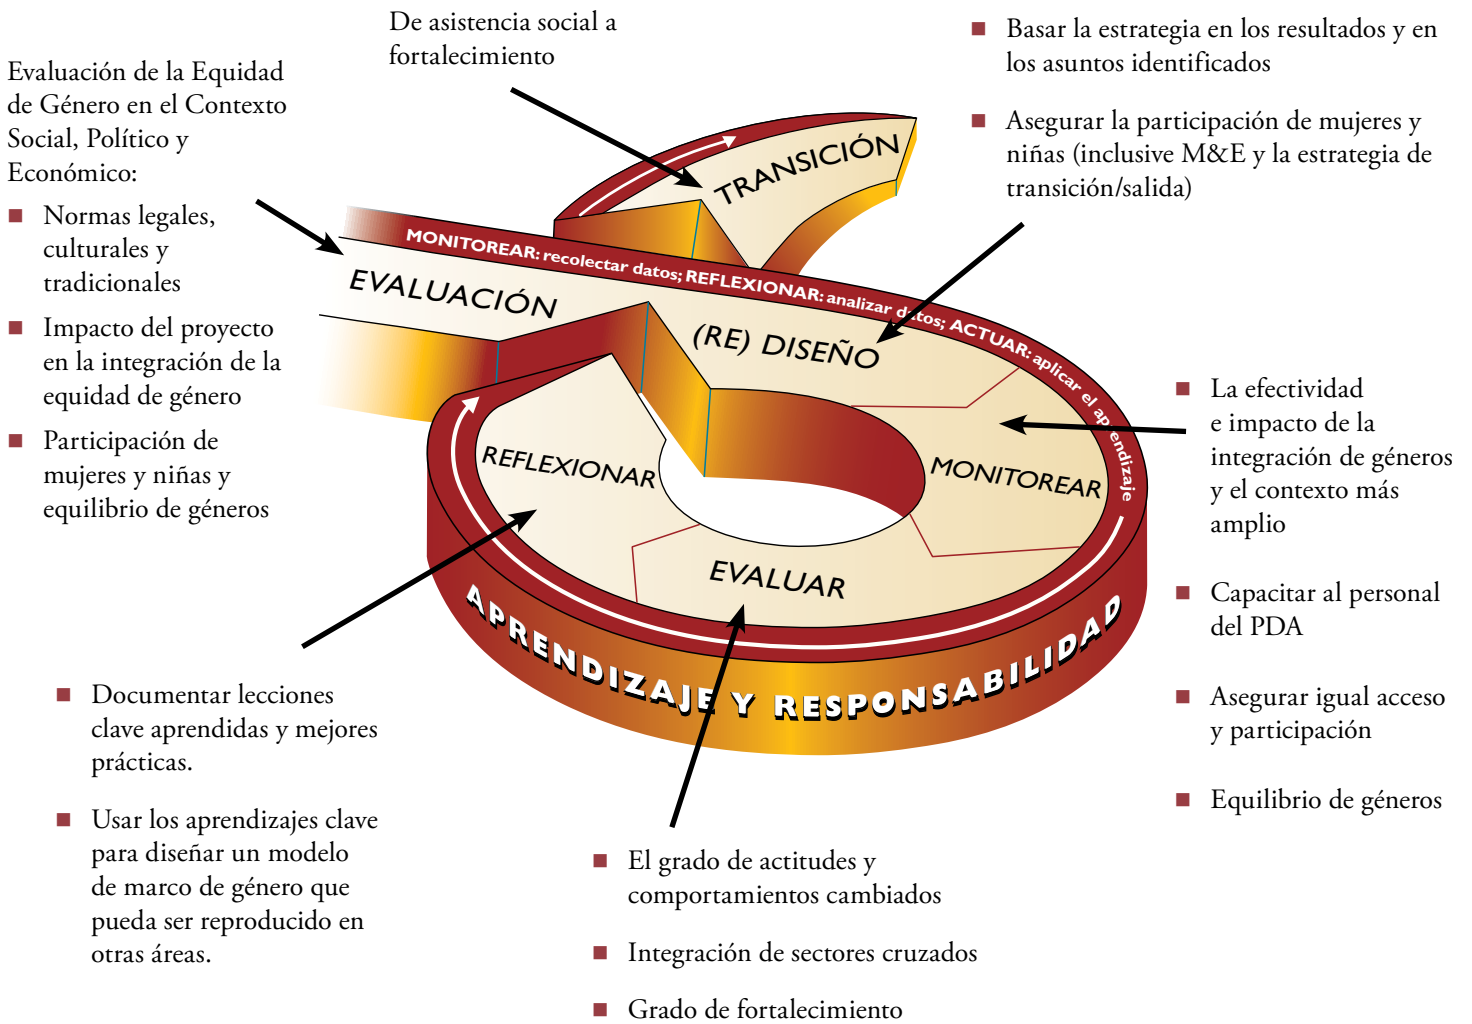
De asistencia social a fortalecimiento

Basar la estrategia en los resultados y en los asuntos identificados

Asegurar la participación de mujeres y niñas (inclusive M&E y la estrategia de transición/salida)

Evaluación de la Equidad de Género en el Contexto Social, Político y Económico:

Normas legales, culturales y tradicionales

Impacto del proyecto en la integración de la equidad de género

Participación de mujeres y niñas y equilibrio de géneros

TRANSICIÓN

MONITOREAR: recolectar datos; REFLEXIONAR: analizar datos; ACTUAR: aplicar el aprendizaje

EVALUACIÓN

(RE) DISEÑO

REFLEXIONAR

MONITOREAR

EVALUAR

APRENDIZAJE Y RESPONSABILIDAD

La efectividad e impacto de la integración de géneros y el contexto más amplio

Capacitar al personal del PDA

Asegurar igual acceso y participación

Equilibrio de géneros

Documentar lecciones clave aprendidas y mejores prácticas.

Usar los aprendizajes clave para diseñar un modelo de marco de género que pueda ser reproducido en otras áreas.

El grado de actitudes y comportamientos cambiados

Integración de sectores cruzados

Grado de fortalecimiento